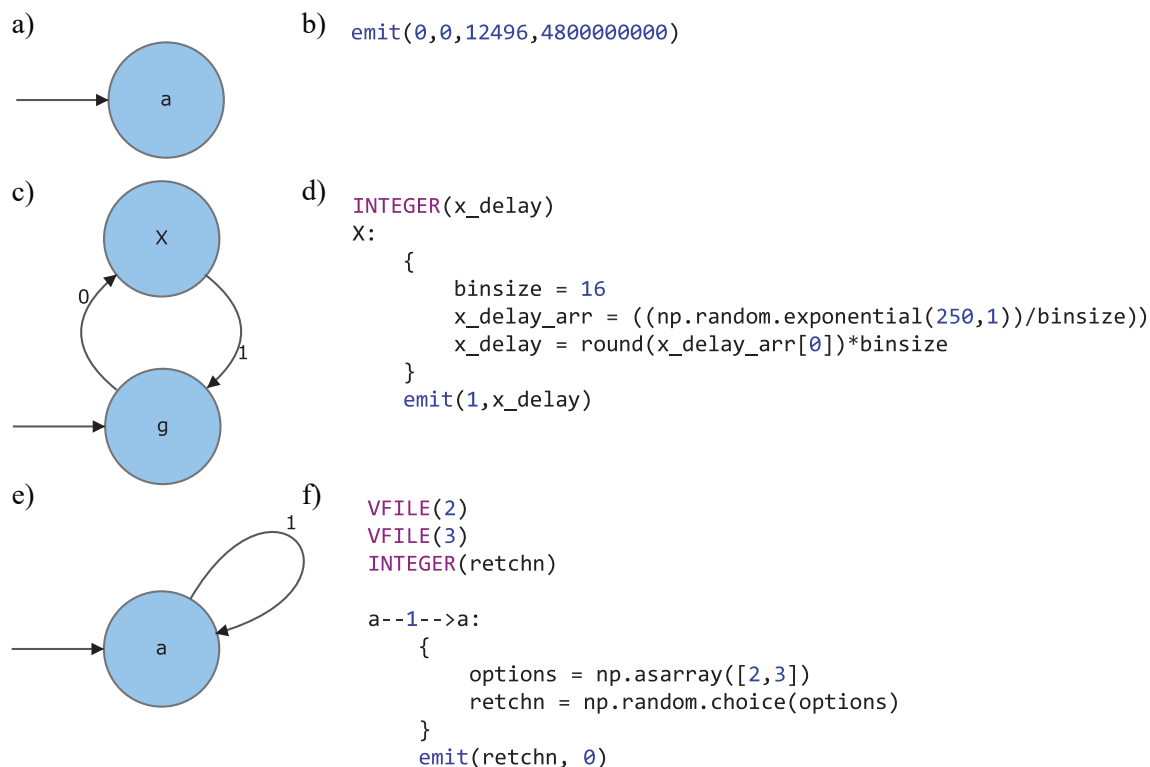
a)

a

b)
emit(0,0,12496,4800000000)

c)

X

0

1

g

d)
INTEGER(x_delay)
X:
{
binsize = 16
x_delay_arr = ((np.random.exponential(250,1))/binsize))
x_delay = round(x_delay_arr[0])*binsize
}
emit(1,x_delay)

e)

1

a

f)
VFILE(2)
VFILE(3)
INTEGER(retchn)

a--1-->a:
{
options = np.asarray([2,3])
retchn = np.random.choice(options)
}
emit(retchn, 0)